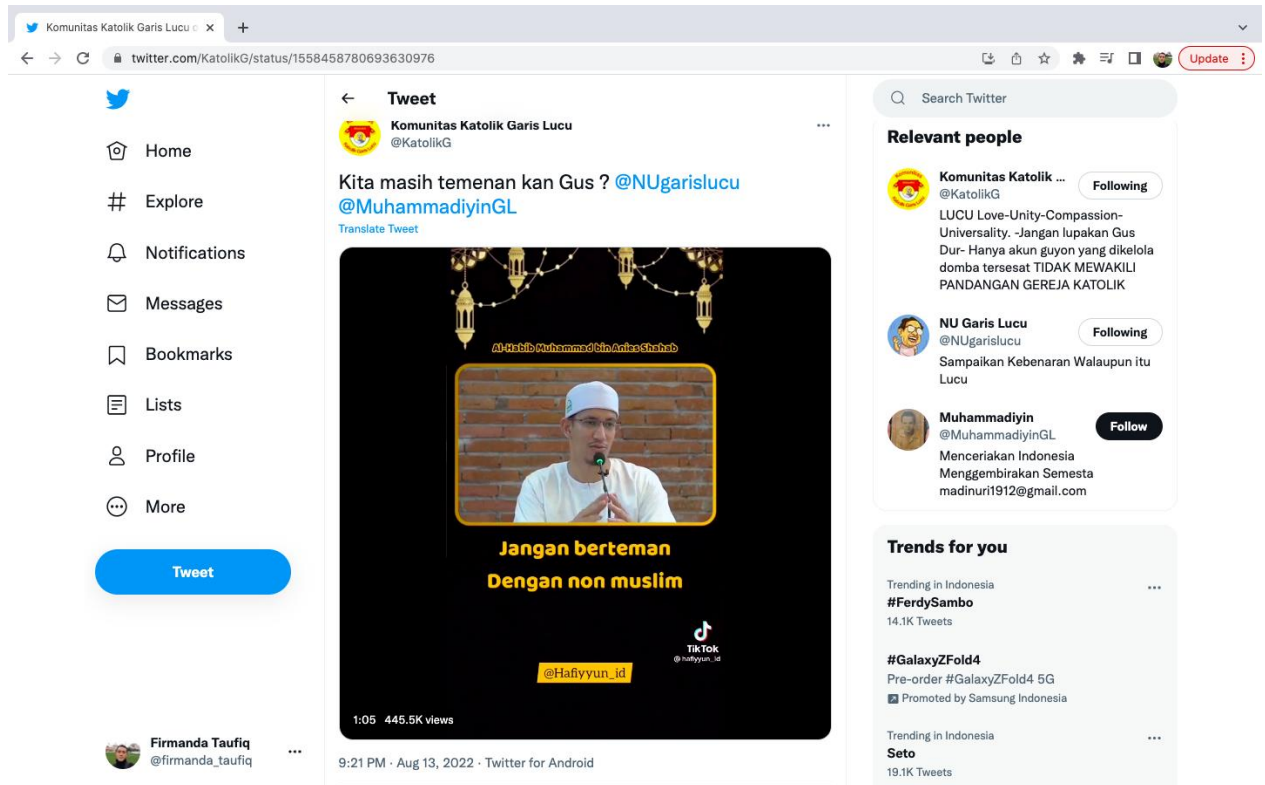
Komunitas Katolik Garis Lucu

twitter.com/KatolikG/status/1558458780693630976

Update

Home

Explore

Notifications

Messages

Bookmarks

Lists

Profile

More

Tweet

Firmanda Taufiq
@firmanda_taufiq

Tweet

Komunitas Katolik Garis Lucu
@KatolikG

Kita masih temenan kan Gus ? @NUgarislucu @MuhammadiyinGL

Translate Tweet

Al-Habib Muhammad bin Anies Shahab

Jangan berteman
Dengan non muslim

TikTok
@hafiyyun_id

@Hafiyyun_id

1:05 445.5K views

9:21 PM · Aug 13, 2022 · Twitter for Android

Search Twitter

Relevant people

Komunitas Katolik ...
@KatolikG
Following
LUCU Love-Unity-Compassion-Universality. -Jangan lupakan Gus Dur- Hanya akun guyon yang dikelola domba tersesat TIDAK MEWAKILI PANDANGAN GEREJA KATOLIK

NU Garis Lucu
@NUgarislucu
Following
Sampaikan Kebenaran Walaupun itu Lucu

Muhammadiyin
@MuhammadiyinGL
Follow
Menceriakan Indonesia Menggembirakan Semesta madinuri1912@gmail.com

Trends for you

Trending in Indonesia
#FerdySambo
14.1K Tweets

#GalaxyZFold4
Pre-order #GalaxyZFold4 5G
Promoted by Samsung Indonesia

Trending in Indonesia
Seto
19.1K Tweets